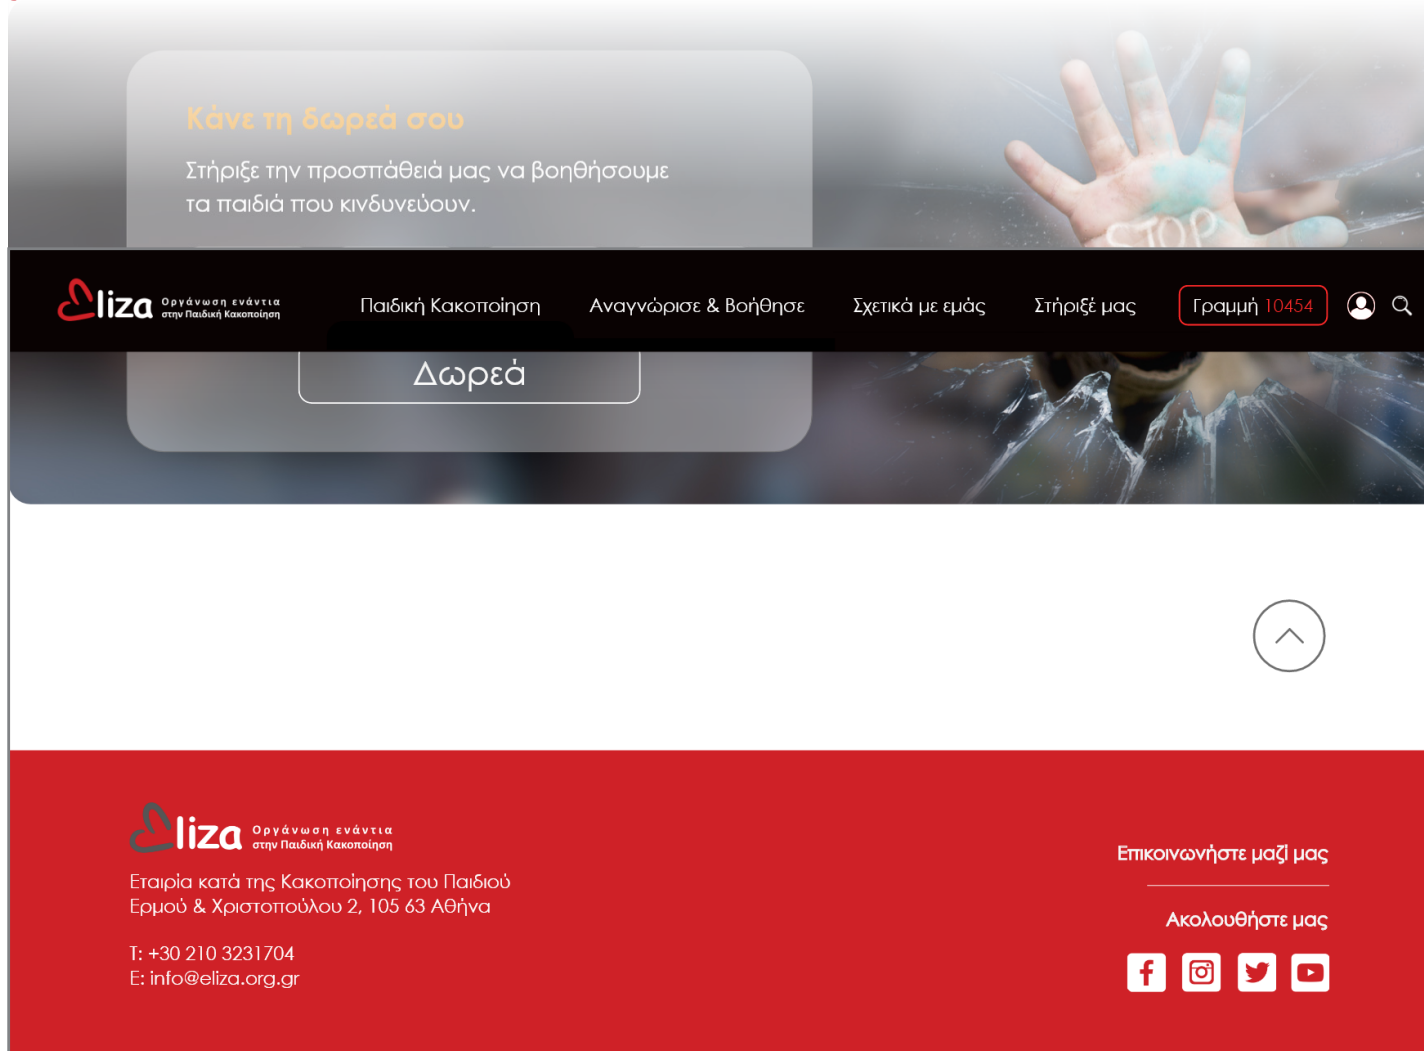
Κάνε τη δωρεά σου

Στήριξε την προσπάθειά μας να βοηθήσουμε τα παιδιά που κινδυνεύουν.

Eliza Οργάνωση ενάντια στην Παιδική Κακοποίηση

Παιδική Κακοποίηση
Αναγνώρισε & Βοήθησε
Σχετικά με εμάς
Στήριξέ μας
Γραμμή 10454

Δωρεά

STOP

Eliza Οργάνωση ενάντια στην Παιδική Κακοποίηση

Εταιρία κατά της Κακοποίησης του Παιδιού
Ερμού & Χριστοπούλου 2, 105 63 Αθήνα

T: +30 210 3231704
E: info@eliza.org.gr

Επικοινωνήστε μαζί μας

Ακολουθήστε μας